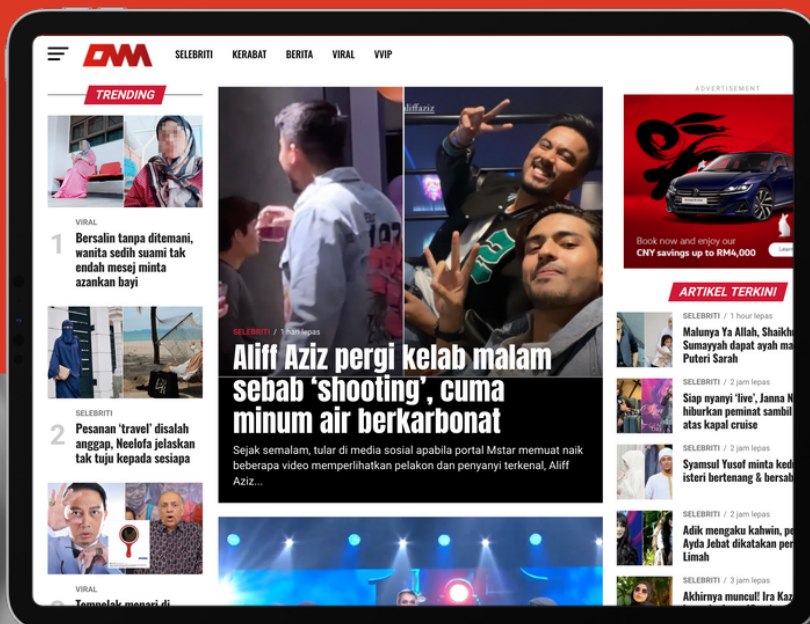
DM SELEBRITI KERABAT BERITA VIRAL VVIP

TRENDING

VIRAL
1 Bersalin tanpa ditemani, wanita sedih suami tak endah mesej minta azankan bayi

SELEBRITI
2 Pesanan 'travel' disalah anggap, Neelofa jelaskan tak tuju kepada sesiapa

VIRAL
Tempelak menari di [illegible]

aliffaziz

SELEBRITI / 1 hari lepas
Aliff Aziz pergi kelab malam sebab 'shooting', cuma minum air berkarbonat

Sejak semalam, tular di media sosial apabila portal Mstar memuat naik beberapa video memperlihatkan pelakon dan penyanyi terkenal, Aliff Aziz...

ADVERTISEMENT
Book now and enjoy our CNY savings up to RM4,000
Learn

ARTIKEL TERKINI

Malunya Ya Allah, Shaikh Sumayyah dapat ayah ma Puteri Sarah

SELEBRITI / 2 jam lepas
Siap nyanyi 'live', Janna N hiburkan peminat sambil atas kapal cruise

SELEBRITI / 2 jam lepas
Syamsul Yusof minta ked isteri bertenang & sebab

SELEBRITI / 2 jam lepas
Adik mengaku kahwin, p Ayda Jebat dikatakan per Limah

SELEBRITI / 3 jam lepas
Akhirnya muncul! Ira Ka